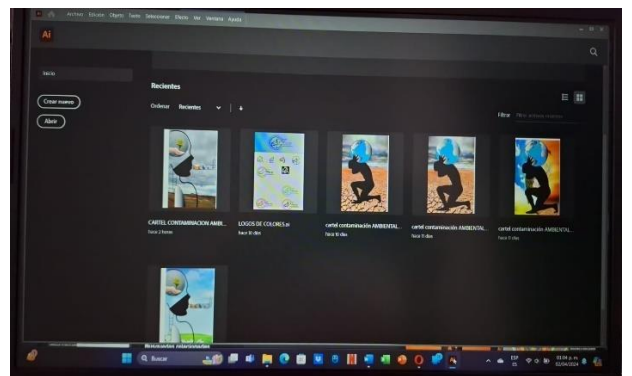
Archivo Edición Objeto Texto Seleccionar Efecto Ver Ventana Ayuda

Ai

Inicio

Crear nuevo

Abrir

Recientes

Ordenar Recientes

Filtrar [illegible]

CARTEL CONTAMINACION AMBI...
hace 2 horas

LOGOS DE COLORES.ai
hace 10 días

cartel contaminación AMBIENTAL...
hace 8 días

cartel contaminación AMBIENTAL...
hace 9 días

cartel contaminación AMBIENTAL...
hace 9 días

Buscar

ESP

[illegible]
02/04/2024